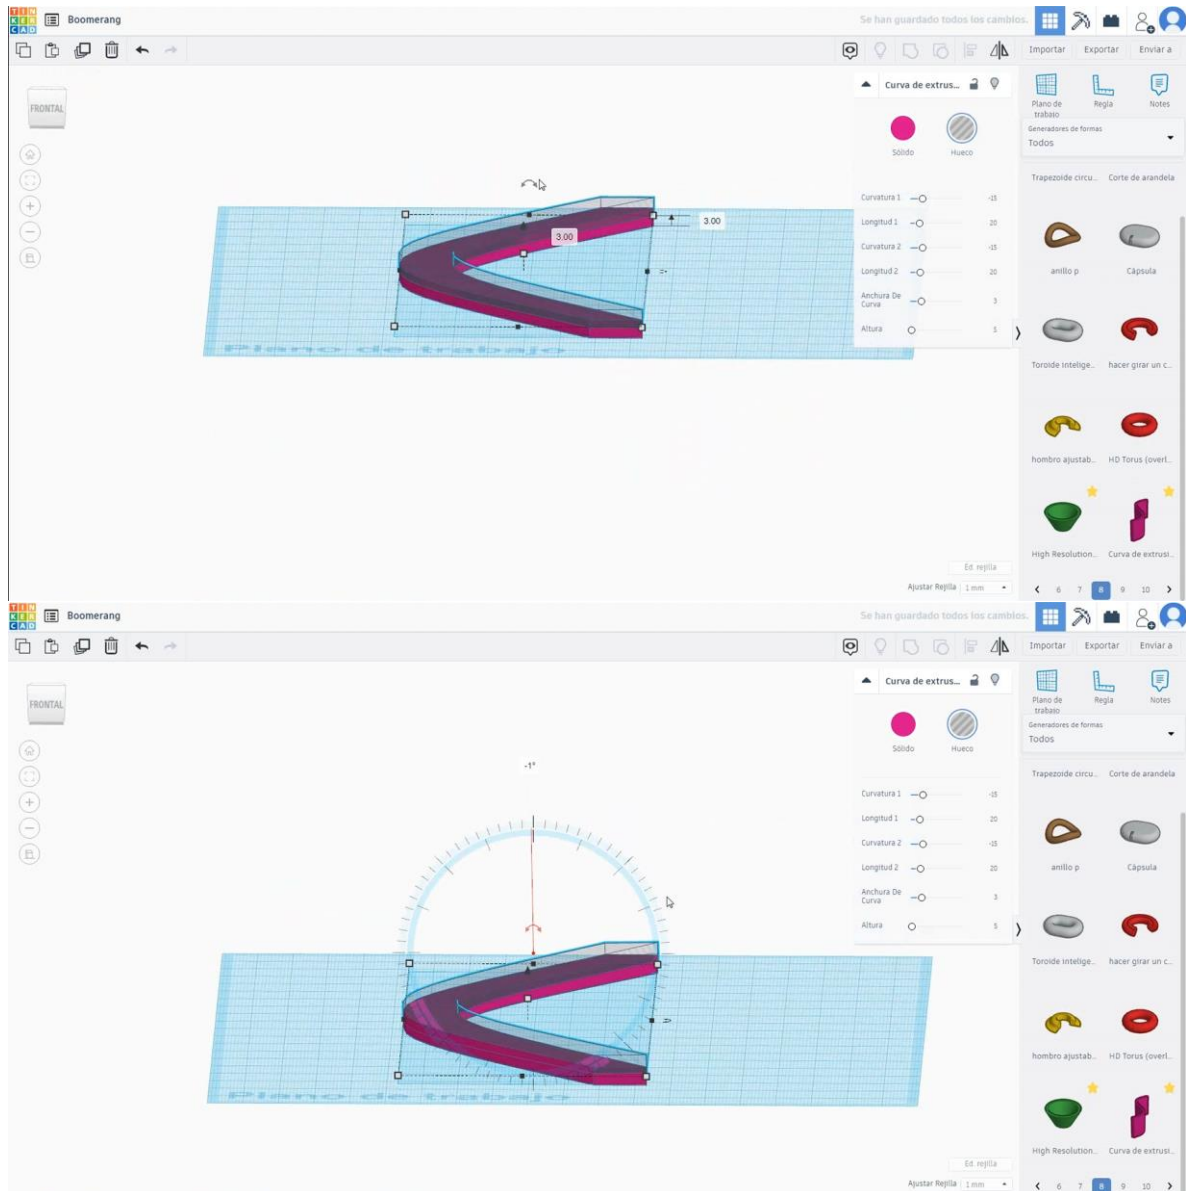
TIN KER CAD Boomerang Se han guardado todos los cambios.

Importar Exportar Enviar a

FRONTAL

3.00

3.00

Curva de extrus...

Sólido Hueco

Curvatura 1 -15
Longitud 1 20
Curvatura 2 -15
Longitud 2 20
Anchura De Curva 3
Altura 5

Plano de trabajo Regla Notes

Generadores de formas
Todos

Trapezoide circu... Corte de arandela

anillo p Cápsula

Toroide Intelige... hacer girar un c...

hombro ajustab... HD Torus (overl...

High Resolution... Curva de extrusi...

‹ 6 7 8 9 10 ›

Ed. rejilla
Ajustar Rejilla 1 mm

TIN KER CAD Boomerang Se han guardado todos los cambios.

Importar Exportar Enviar a

FRONTAL

-1°

Curva de extrus...

Sólido Hueco

Curvatura 1 -15
Longitud 1 20
Curvatura 2 -15
Longitud 2 20
Anchura De Curva 3
Altura 5

Plano de trabajo Regla Notes

Generadores de formas
Todos

Trapezoide circu... Corte de arandela

anillo p Cápsula

Toroide Intelige... hacer girar un c...

hombro ajustab... HD Torus (overl...

High Resolution... Curva de extrusi...

‹ 6 7 8 9 10 ›

Ed. rejilla
Ajustar Rejilla 1 mm